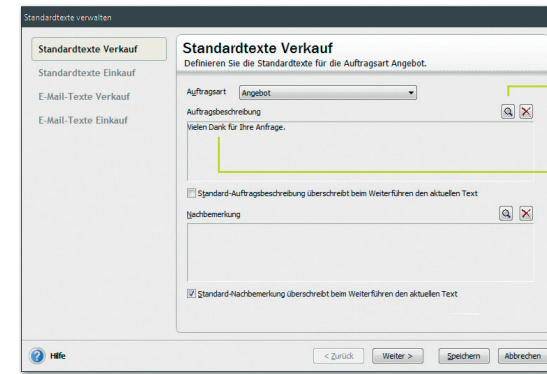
Standardtexte verwalten

Standardtexte Verkauf
Standardtexte Einkauf
E-Mail-Texte Verkauf
E-Mail-Texte Einkauf

Standardtexte Verkauf
Definieren Sie die Standardtexte für die Auftragsart Angebot.

Auftragsart Angebot
Auftragsbeschreibung
Vielen Dank für Ihre Anfrage.

Standard-Auftragsbeschreibung überschreibt beim Weiterführen den aktuellen Text

Nachbemerkung

Standard-Nachbemerkung überschreibt beim Weiterführen den aktuellen Text

Hilfe

< Zurück Weiter > Speichern Abbrechen